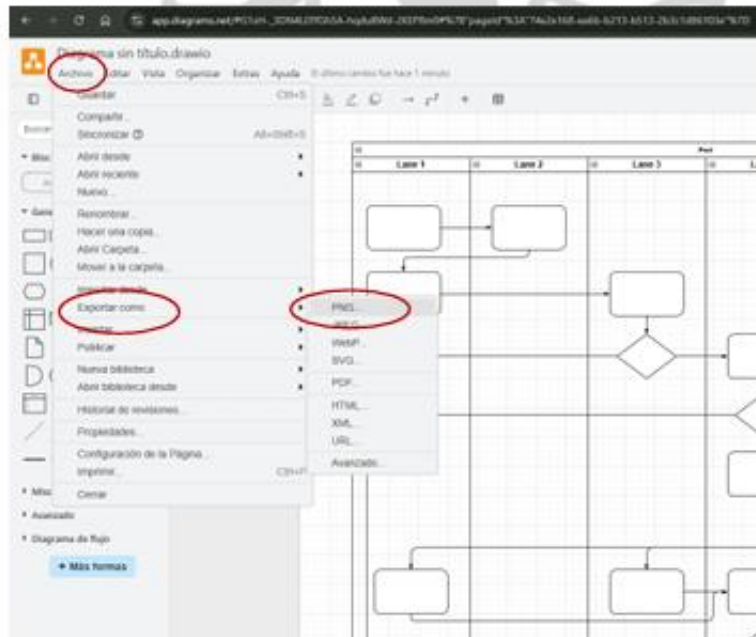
app.diagrams.net/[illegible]

Diagrama sin título.drawio

Archivo Editar Vista Organizar Extras Ayuda El último cambio fue hace 1 minuto

Guardar Ctrl+S
Compartir...
Sincronizar Alt+Shift+S
Abrir desde
Abrir reciente
Nuevo...
Renombrar...
Hacer una copia...
Abrir Carpeta...
Mover a la carpeta...
Importar desde
Exportar como
Publicar
Nueva biblioteca
Abrir biblioteca desde
Historial de revisiones...
Propiedades...
Configuración de la Página...
Imprimir... Ctrl+P
Cerrar

PNG...
JPEG...
WebP...
SVG...
PDF...
HTML...
XML...
URL...
Avanzado...

Pool
Lane 1
Lane 2
Lane 3

Misc
Avanzado
Diagrama de flujo
+ Más formas